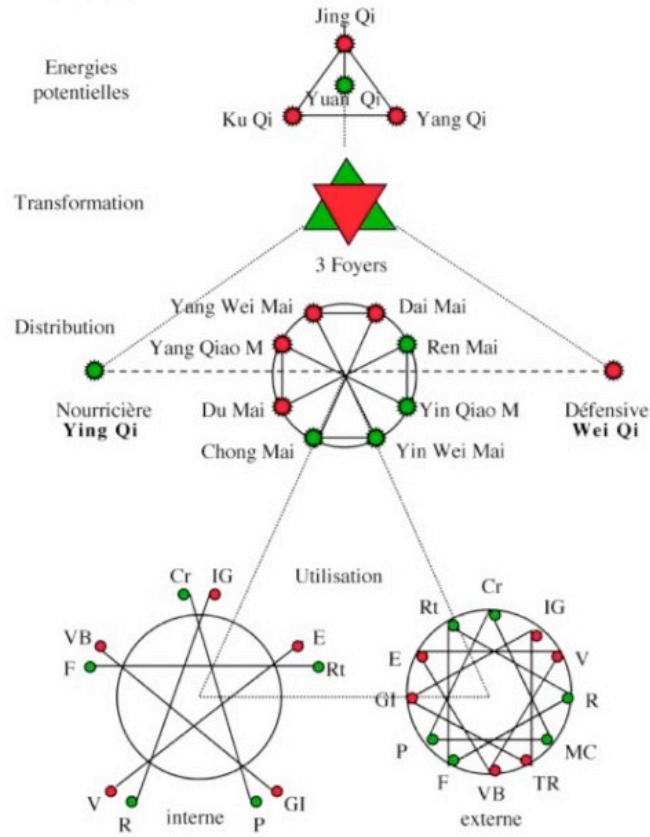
Jing Qi

Energies potentielles

Yuan Qi

Ku Qi

Yang Qi

Transformation

3 Foyers

Distribution

Yang Wei Mai

Dai Mai

Yang Qiao M

Ren Mai

Nourricière
**Ying Qi**

Du Mai

Yin Qiao M

Défensive
**Wei Qi**

Chong Mai

Yin Wei Mai

Utilisation

Cr

IG

VB

E

F

Rt

V

GI

R

P

interne

Cr

Rt

IG

E

V

GI

R

P

MC

F

VB

TR

externe